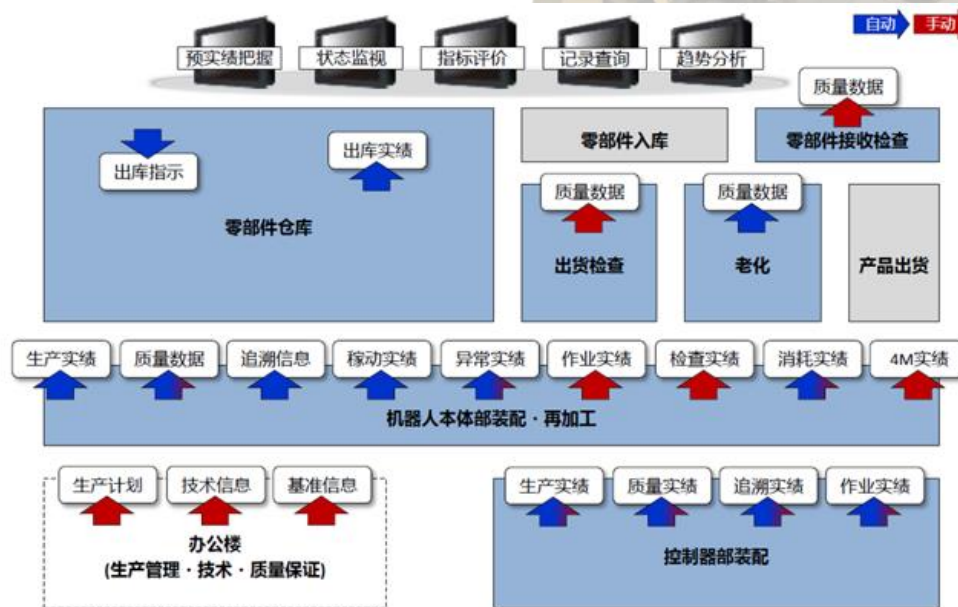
自动 手动

预实绩把握 状态监视 指标评价 记录查询 趋势分析

出库指示 出库实绩

零部件仓库

零部件入库

质量数据

零部件接收检查

质量数据

出货检查

质量数据

老化

产品出货

生产实绩 质量数据 追溯信息 稼动实绩 异常实绩 作业实绩 检查实绩 消耗实绩 4M实绩

机器人本体部装配・再加工

生产计划 技术信息 基准信息

办公楼
(生产管理・技术・质量保证)

生产实绩 质量实绩 追溯实绩 作业实绩

控制器部装配